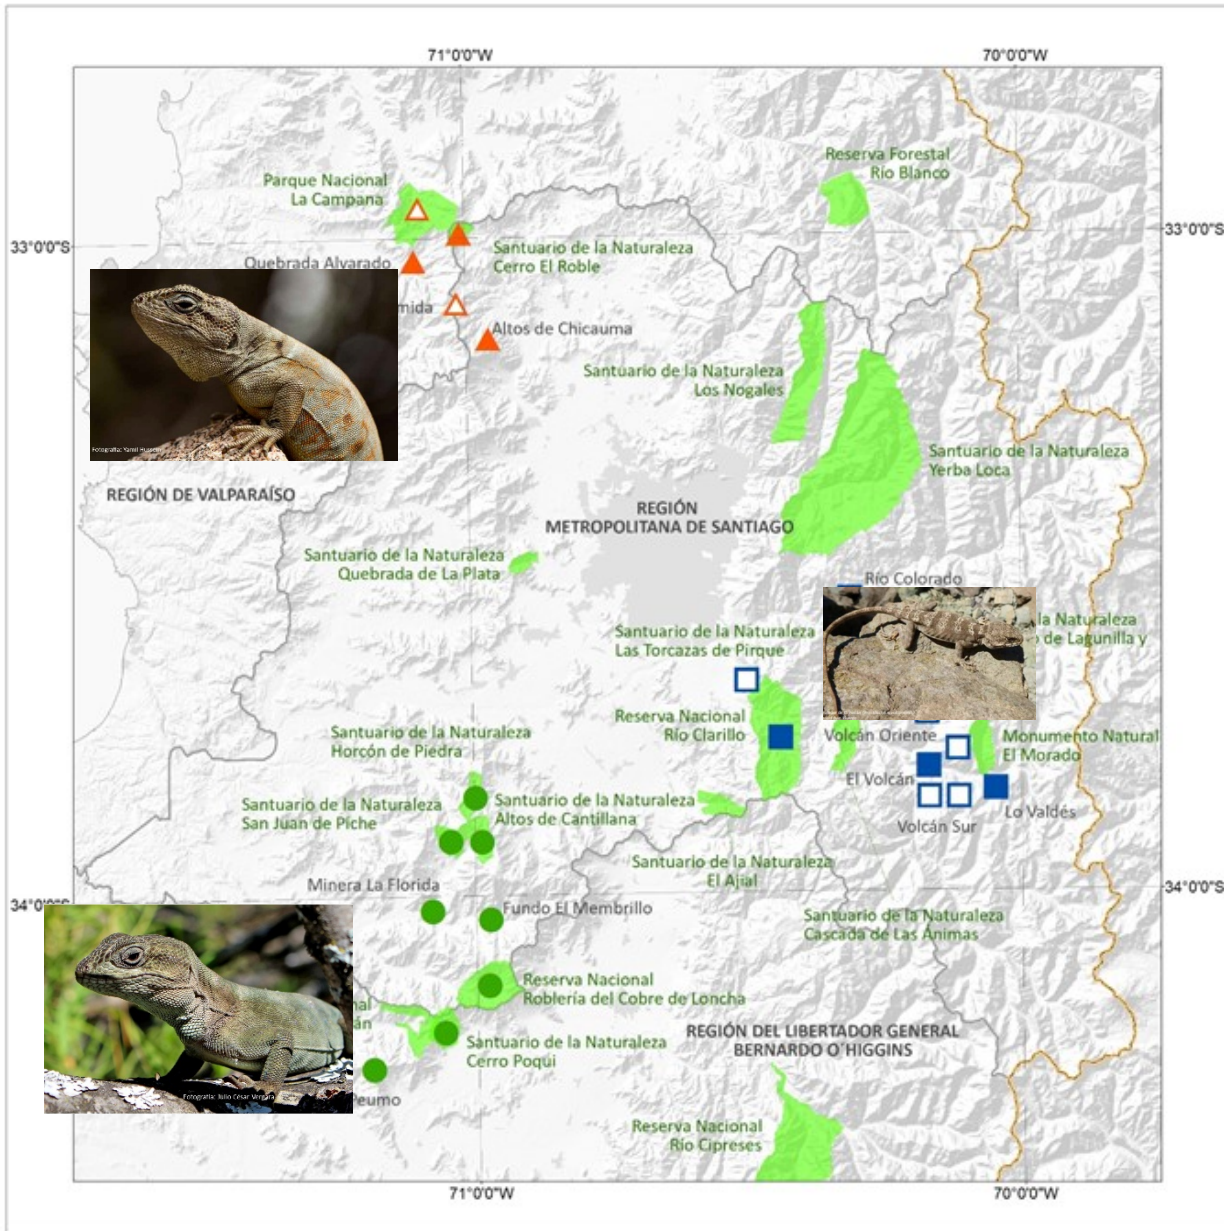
71°0'0"W

70°0'0"W

33°0'0"S

33°0'0"S

Parque Nacional La Campana

Reserva Forestal Río Blanco

Santuario de la Naturaleza Cerro El Roble

Quebrada Alvarado

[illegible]mida

Altos de Chicauma

Fotografía: Yamil Hussein

Santuario de la Naturaleza Los Nogales

Santuario de la Naturaleza Yerba Loca

REGIÓN DE VALPARAÍSO

REGIÓN METROPOLITANA DE SANTIAGO

Santuario de la Naturaleza Quebrada de La Plata

Río Colorado

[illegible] la Naturaleza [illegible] de Lagunilla y

Santuario de la Naturaleza Las Torcazas de Pirque

Reserva Nacional Río Clarillo

Volcán Oriente

Monumento Natural El Morado

Santuario de la Naturaleza Horcón de Piedra

El Volcán

Santuario de la Naturaleza San Juan de Piche

Santuario de la Naturaleza Altos de Cantillana

Volcán Sur

Lo Valdés

Santuario de la Naturaleza El Ajial

Minera La Florida

34°0'0"S

34°0'0"S

Fundo El Membrillo

Santuario de la Naturaleza Cascada de Las Ánimas

Reserva Nacional Roblería del Cobre de Loncha

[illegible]al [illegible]án

Santuario de la Naturaleza Cerro Poqui

REGIÓN DEL LIBERTADOR GENERAL BERNARDO O'HIGGINS

Fotografía: Julio César Vergara

Peumo

Reserva Nacional Río Cipreses

71°0'0"W

70°0'0"W